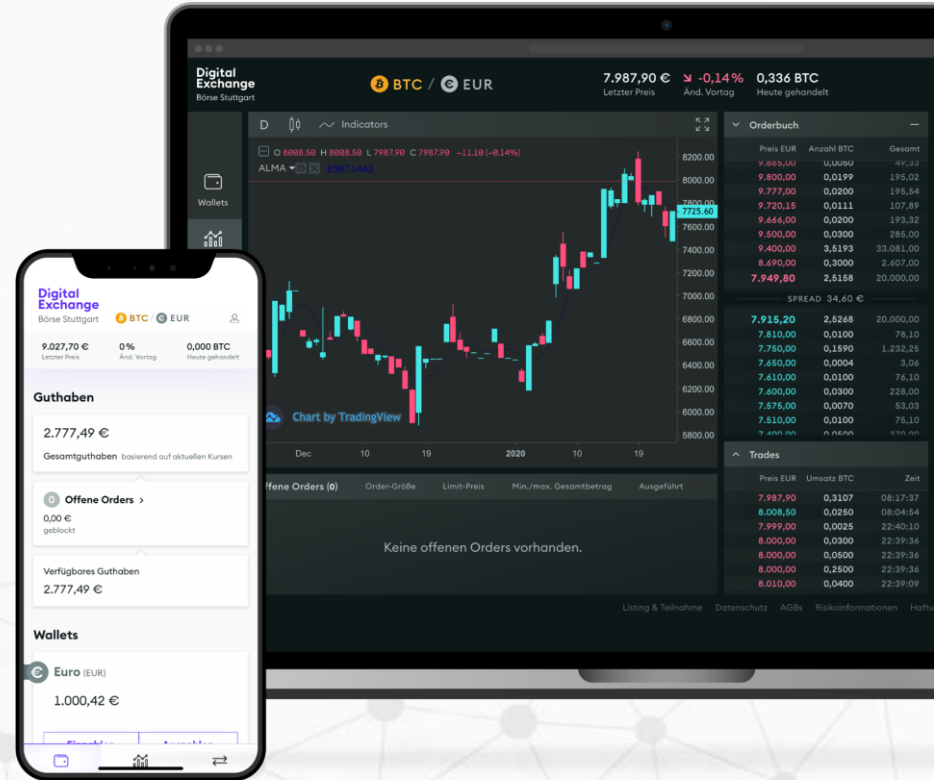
Digital Exchange
Börse Stuttgart

BTC / EUR

7.987,90 €
Letzter Preis

-0,14%
Änd. Vortag

0,336 BTC
Heute gehandelt

Wallets

D Indicators

O 8008.50 H 8008.50 L 7987.90 C 7987.90 -11.10 (-0.14%)
ALMA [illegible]

8200.00
8000.00
7800.00
7725.60
7600.00
7400.00
7200.00
7000.00
6800.00
6600.00
6400.00
6200.00
6000.00
5800.00

Chart by TradingView

Dec 10 19 2020 10 19

Orderbuch

| Preis EUR | Anzahl BTC | Gesamt |
|---|---|---|
| 9.865,00 | 0,0050 | 49,33 |
| 9.800,00 | 0,0199 | 195,02 |
| 9.777,00 | 0,0200 | 195,54 |
| 9.720,15 | 0,0111 | 107,89 |
| 9.666,00 | 0,0200 | 193,32 |
| 9.500,00 | 0,0300 | 285,00 |
| 9.400,00 | 3,5193 | 33.081,00 |
| 8.690,00 | 0,3000 | 2.607,00 |
| 7.949,80 | 2,5158 | 20.000,00 |

SPREAD 34,60 €

| 7.915,20 | 2,5268 | 20.000,00 |
|---|---|---|
| 7.810,00 | 0,0100 | 78,10 |
| 7.750,00 | 0,1590 | 1.232,25 |
| 7.650,00 | 0,0004 | 3,06 |
| 7.610,00 | 0,0100 | 76,10 |
| 7.600,00 | 0,0300 | 228,00 |
| 7.575,00 | 0,0070 | 53,03 |
| 7.510,00 | 0,0100 | 75,10 |
| 7.400,00 | 0,0500 | 370,00 |

Trades

| Preis EUR | Umsatz BTC | Zeit |
|---|---|---|
| 7.987,90 | 0,3107 | 08:17:37 |
| 8.008,50 | 0,0250 | 08:04:54 |
| 7.999,00 | 0,0025 | 22:40:10 |
| 8.000,00 | 0,0300 | 22:39:36 |
| 8.000,00 | 0,0500 | 22:39:36 |
| 8.000,00 | 0,2500 | 22:39:36 |
| 8.010,00 | 0,0400 | 22:39:09 |

ffene Orders (0) Order-Größe Limit-Preis Min./max. Gesamtbetrag Ausgeführt

Keine offenen Orders vorhanden.

Listing & Teilnahme Datenschutz AGBs Risikoinformationen Haftu

Digital Exchange
Börse Stuttgart
BTC / EUR

9.027,70 €
Letzter Preis
0%
Änd. Vortag
0,000 BTC
Heute gehandelt

Guthaben

2.777,49 €
Gesamtguthaben basierend auf aktuellen Kursen

0 Offene Orders >
0,00 €
geblockt

Verfügbares Guthaben
2.777,49 €

Wallets

Euro (EUR)
1.000,42 €

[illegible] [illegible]